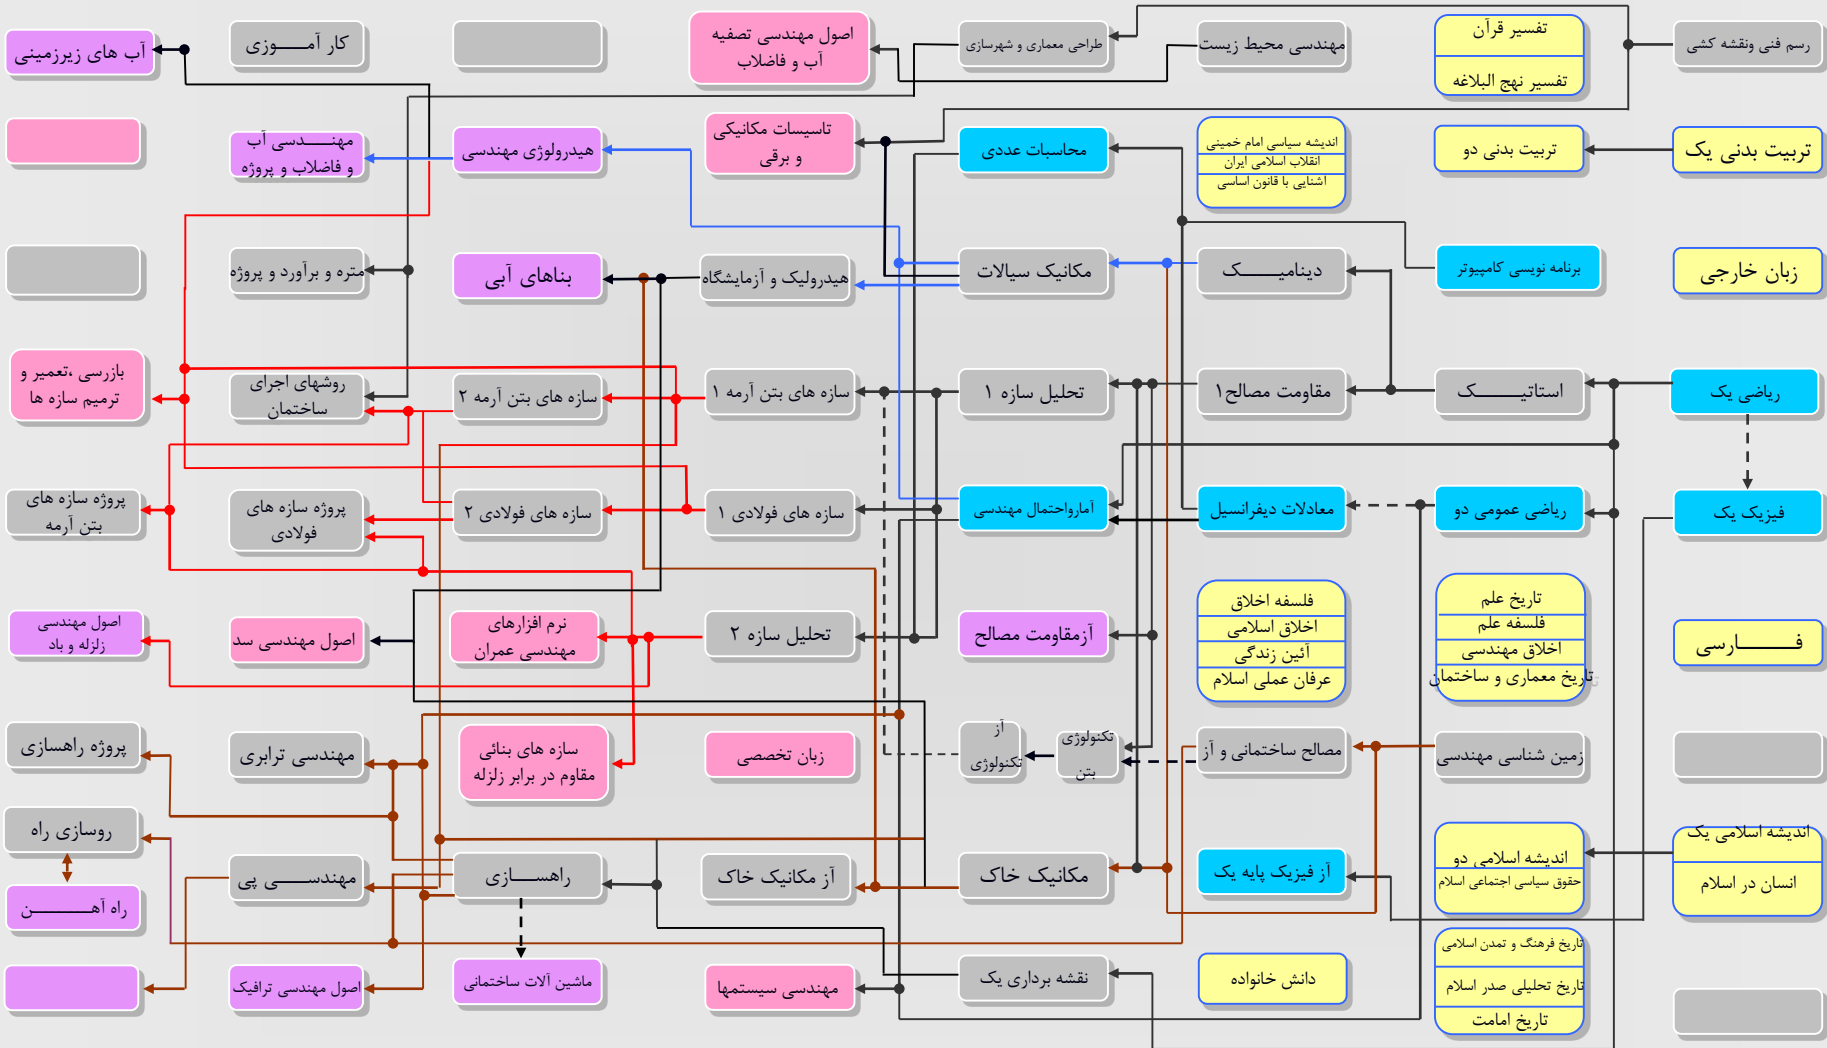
رسم فنی ونقشه کشی
تفسیر قرآن
تفسیر نهج البلاغه
مهندسی محیط زیست
طراحی معماری و شهرسازی
اصول مهندسی تصفیه آب و فاضلاب
کار آمـــوزی
آب های زیرزمینی

تربیت بدنی یک
تربیت بدنی دو
اندیشه سیاسی امام خمینی
انقلاب اسلامی ایران
آشنایی با قانون اساسی
محاسبات عددی
تاسیسات مکانیکی و برقی
هیدرولوژی مهندسی
مهـــــندسی آب و فاضلاب و پروژه

زبان خارجی
برنامه نویسی کامپیوتر
دینامیـــــک
مکانیک سیالات
هیدرولیک و آزمایشگاه
بناهای آبی
متره و برآورد و پروژه

ریاضی یک
استاتیــــــک
مقاومت مصالح۱
تحلیل سازه ۱
سازه های بتن آرمه ۱
سازه های بتن آرمه ۲
روشهای اجرای ساختمان
بازرسی ،تعمیر و ترمیم سازه ها

فیزیک یک
ریاضی عمومی دو
معادلات دیفرانسیل
آماراحتمال مهندسی
سازه های فولادی ۱
سازه های فولادی ۲
پروژه سازه های فولادی
پروژه سازه های بتن آرمه

فـــــــارسی
تاریخ علم
فلسفه علم
اخلاق مهندسی
تاریخ معماری و ساختمان
فلسفه اخلاق
اخلاق اسلامی
آئین زندگی
عرفان عملی اسلام
آزمقاومت مصالح
تحلیل سازه ۲
نرم افزارهای مهندسی عمران
اصول مهندسی سد
اصول مهندسی زلزله و باد

زمین شناسی مهندسی
مصالح ساختمانی و آز
تکنولوژی بتن
آز تکنولوژی
زبان تخصصی
سازه های بنائی مقاوم در برابر زلزله
مهندسی ترابری
پروژه راهسازی

اندیشه اسلامی یک
انسان در اسلام
اندیشه اسلامی دو
حقوق سیاسی اجتماعی اسلام
آز فیزیک پایه یک
مکانیک خاک
آز مکانیک خاک
راهســازی
مهندســـی پی
روسازی راه
راه آهـــــن

تاریخ فرهنگ و تمدن اسلامی
تاریخ تحلیلی صدر اسلام
تاریخ امامت
دانش خانواده
نقشه برداری یک
مهندسی سیستمها
ماشین آلات ساختمانی
اصول مهندسی ترافیک